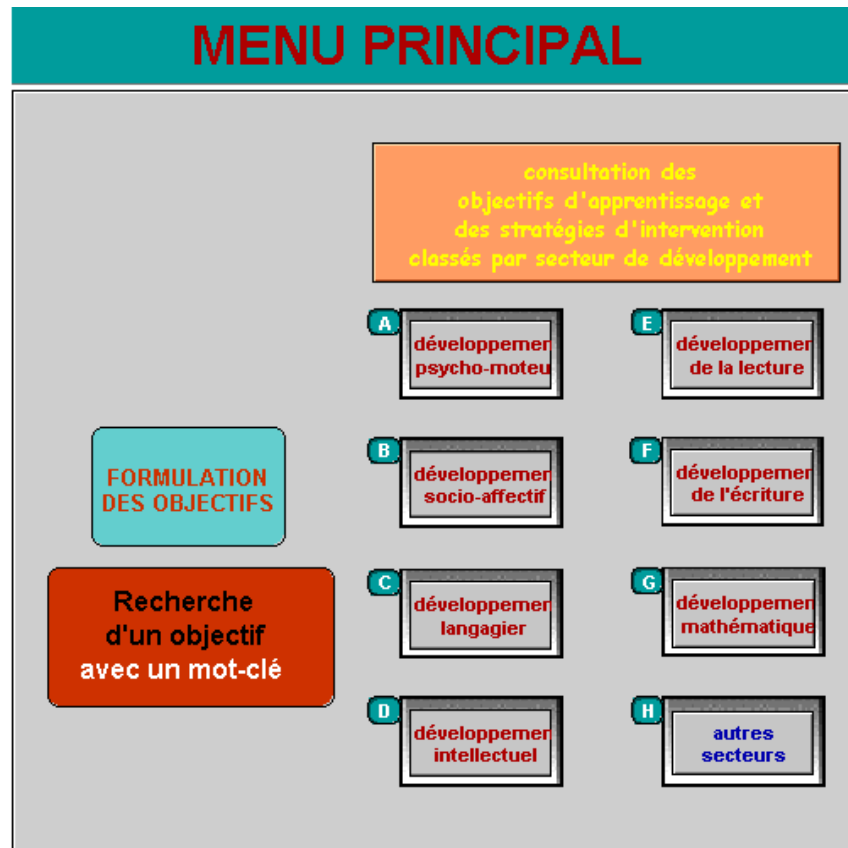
MENU PRINCIPAL

consultation des objectifs d'apprentissage et des stratégies d'intervention classés par secteur de développement

A
développemen psycho-moteu

E
développemen de la lecture

FORMULATION DES OBJECTIFS

B
développemen socio-affectif

F
développemen de l'écriture

Recherche d'un objectif avec un mot-clé

C
développemen langagier

G
développemen mathématique

D
développemen intellectuel

H
autres secteurs